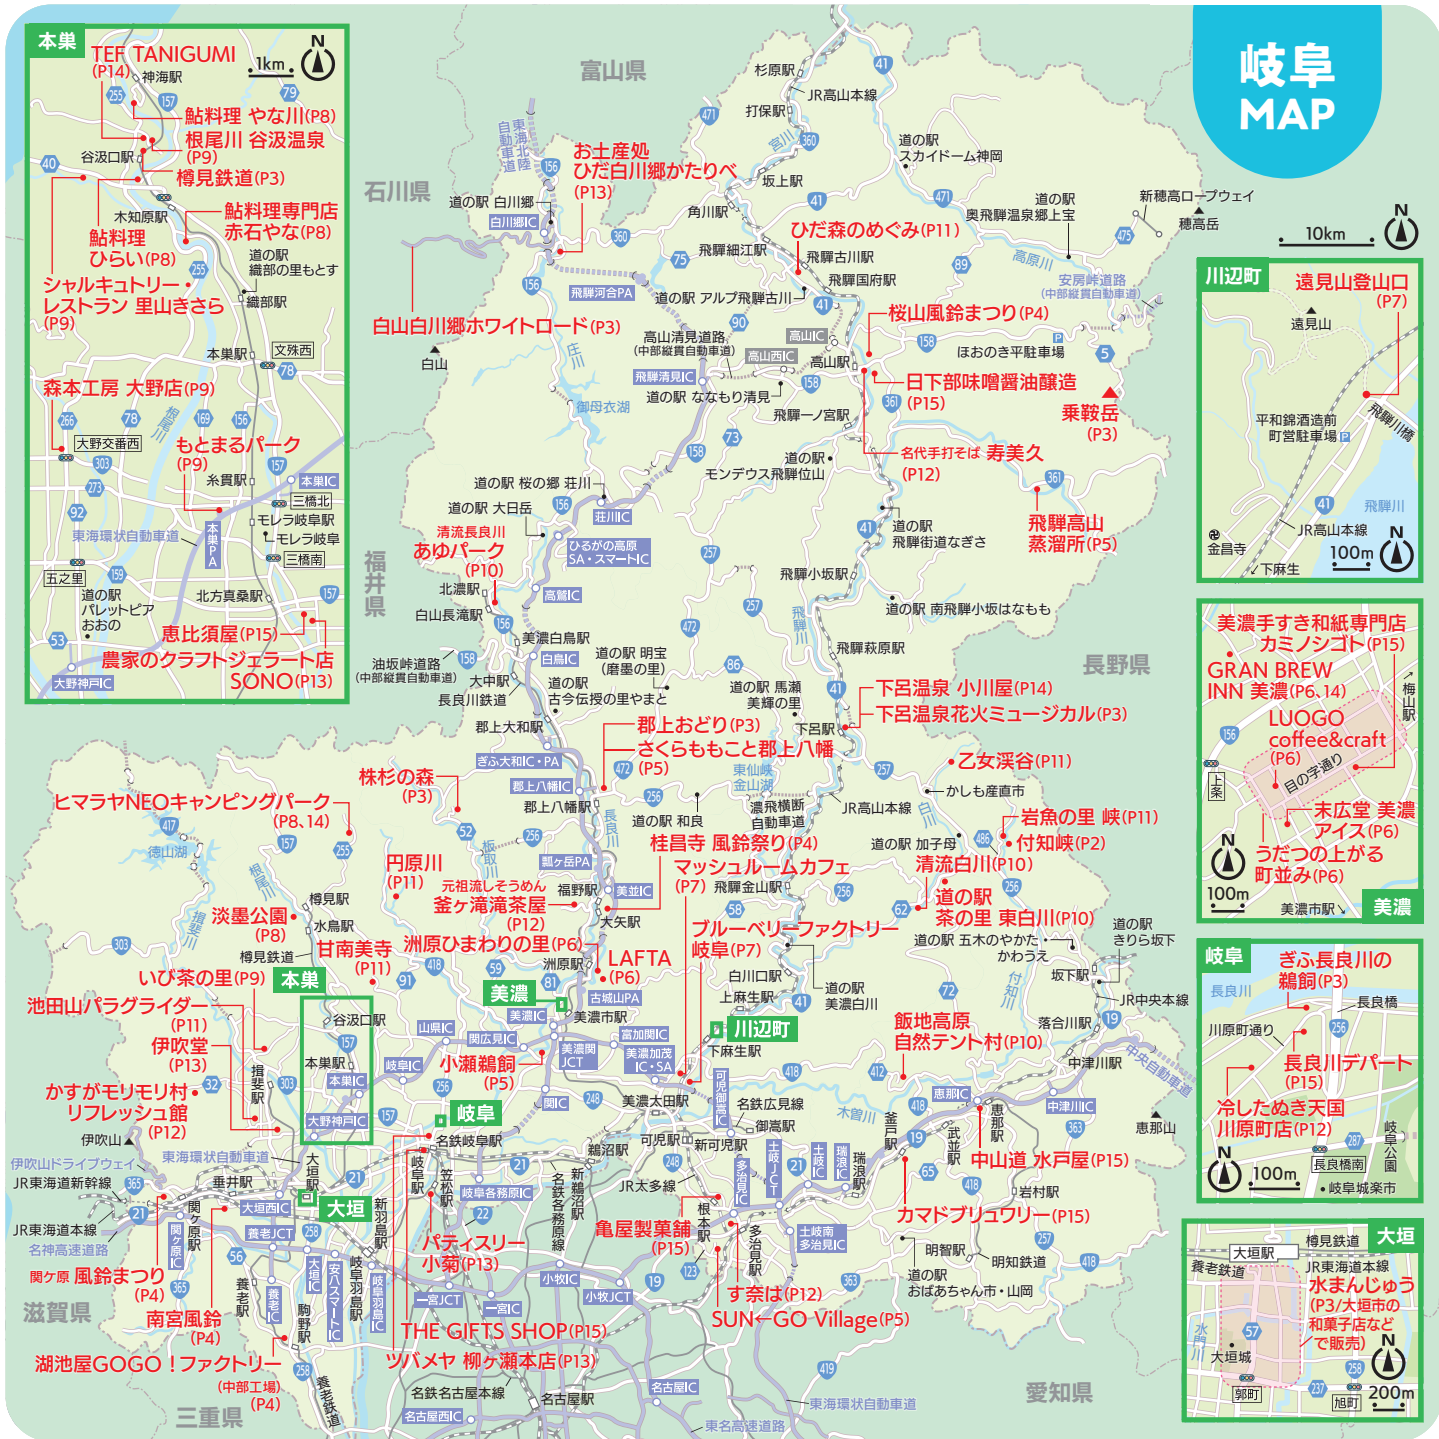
岐阜
MAP

本巣
TEF TANIGUMI (P14)
神海駅
1km
鮎料理 やな川(P8)
根尾川 谷汲温泉 (P9)
谷汲口駅
樽見鉄道(P3)
木知原駅
鮎料理専門店 赤石やな(P8)
鮎料理 ひらい(P8)
道の駅 織部の里もとす
シャルキュトリー・レストラン 里山きさら (P9)
織部駅
本巣駅
文殊西
森本工房 大野店(P9)
大野交番西
もとまるパーク (P9)
糸貫駅
本巣IC
三橋北
モレラ岐阜駅
モレラ岐阜
東海環状自動車道
本巣PA
三橋南
五之里
道の駅 パレットピア おおの
北方真桑駅
恵比須屋(P15)
農家のクラフトジェラート店 SONO(P13)
大野神戸IC

富山県
杉原駅
JR高山本線
打保駅
石川県
自東海北陸道
お土産処 ひだ白川郷かたりべ (P13)
道の駅 白川郷
白川郷IC
坂上駅
道の駅 スカイドーム神岡
角川駅
道の駅 奥飛騨温泉郷上宝
新穂高ロープウェイ
穂高岳
ひだ森のめぐみ(P11)
飛騨細江駅
飛騨古川駅
高原川
安房峠道路 (中部縦貫自動車道)
飛騨国府駅
10km
飛騨河合PA
道の駅 アルプ飛騨古川
白山白川郷ホワイトロード(P3)
桜山風鈴まつり(P4)
白山
高山清見道路 (中部縦貫自動車道)
高山IC
高山西IC
ほおのき平駐車場
高山駅
日下部味噌醤油醸造 (P15)
飛騨清見IC
御母衣湖
道の駅 ななもり清見
乗鞍岳 (P3)
飛騨一ノ宮駅
名代手打そば 寿美久 (P12)
道の駅
モンデウス飛騨位山
道の駅 桜の郷 荘川
荘川IC
道の駅 大日岳
飛騨高山 蒸溜所(P5)
道の駅 飛騨街道なぎさ
清流長良川 あゆパーク (P10)
ひるがの高原 SA・スマートIC
福井県
北濃駅
飛騨小坂駅
高鷲IC
白山長滝駅
道の駅 南飛騨小坂はなもも
美濃白鳥駅
白鳥IC
道の駅 明宝 (磨墨の里)
飛騨萩原駅
長野県
油坂峠道路 (中部縦貫自動車道)
大中駅
道の駅 古今伝授の里やまと
道の駅 馬瀬 美輝の里
下呂温泉 小川屋(P14)
下呂温泉花火ミュージカル(P3)
長良川鉄道
郡上大和駅
郡上おどり(P3)
下呂駅
さくらももこと郡上八幡 (P5)
ぎふ大和IC・PA
株杉の森 (P3)
郡上八幡IC
東仙峡金山湖
乙女渓谷(P11)
郡上八幡駅
かしも産直市
ヒマラヤNEOキャンピングパーク (P8、14)
濃飛横断自動車道
JR高山本線
道の駅 和良
岩魚の里 峡(P11)
徳山湖
桂昌寺 風鈴祭り(P4)
付知峡(P2)
道の駅 加子母
円原川 (P11)
瓢ヶ岳PA
マッシュルームカフェ (P7)
清流白川(P10)
元祖流しそうめん 金ヶ滝滝茶屋 (P12)
福野駅
美並IC
飛騨金山駅
樽見駅
道の駅 茶の里 東白川(P10)
水鳥駅
大矢駅
ブルーベリーファクトリー 岐阜(P7)
淡墨公園 (P8)
道の駅 きりら坂下
道の駅 五木のやかた・かわうえ
甘南美寺 (P11)
洲原ひまわりの里(P6)
LAFTA (P6)
樽見鉄道
洲原駅
白川口駅
坂下駅
道の駅 美濃白川
いび茶の里(P9)
本巣
美濃
古城山PA
上麻生駅
JR中央本線
池田山パラグライダー (P11)
谷汲口駅
美濃IC
美濃市駅
川辺町
落合川駅
飯地高原 自然テント村(P10)
伊吹堂 (P13)
本巣駅
山県IC
関広見IC
富加関IC
小瀬鵜飼 (P5)
美濃関JCT
美濃加茂IC・SA
下麻生駅
中津川駅
本巣IC
揖斐駅
岐阜IC
中央自動車道
かすがモリモリ村・リフレッシュ館 (P12)
可児御嵩IC
大野神戸IC
岐阜
関IC
美濃太田駅
名鉄広見線
恵那IC
中津川IC
伊吹山
名鉄岐阜駅
木曽川
御嵩駅
釜戸駅
恵那駅
恵那山
伊吹山ドライブウェイ
東海環状自動車道
大垣駅
鵜沼駅
可児駅
新可児駅
武並駅
JR東海道新幹線
垂井駅
岐阜羽島駅
笠松駅
岐阜各務原IC
名鉄各務原線
新鵜沼駅
土岐JCT
土岐IC
瑞浪IC
瑞浪駅
中山道 水戸屋(P15)
関ケ原駅
大垣西IC
大垣
JR太多線
根本駅
多治見IC
岩村駅
JR東海道本線
養老JCT
新羽島駅
カマドブリュワリー(P15)
名神高速道路
関ケ原IC
亀屋製菓舗 (P15)
土岐南多治見IC
明智駅
明知鉄道
関ケ原 風鈴まつり (P4)
パティスリー 小菊(P13)
大垣IC
安八スマートIC
岐阜羽島IC
小牧IC
小牧JCT
多治見駅
道の駅 おばあちゃん市・山岡
滋賀県
養老駅
一宮JCT
一宮IC
南宮風鈴 (P4)
養老IC
すずは(P12)
THE GIFTS SHOP(P15)
SUN←GO Village(P5)
駒野駅
湖池屋GOGO!ファクトリー (中部工場) (P4)
ツバメヤ 柳ヶ瀬本店(P13)
名鉄名古屋本線
名古屋IC
名古屋駅
三重県
名古屋西IC
養老鉄道
東名高速道路
東海環状自動車道
愛知県

川辺町
遠見山登山口 (P7)
遠見山
平和錦酒造前 町営駐車場
飛騨川橋
飛騨川
JR高山本線
金昌寺
下麻生
100m

美濃手すき和紙専門店 カミノシゴト(P15)
GRAN BREW INN 美濃(P6、14)
梅山駅
LUOGO coffee&craft (P6)
上条
目の字通り
末広堂 美濃 アイス(P6)
うだつの上がる 町並み(P6)
100m
美濃市駅
美濃

岐阜
ぎふ長良川の 鵜飼(P3)
長良川
長良橋
川原町通り
長良川デパート (P15)
冷したぬき天国 川原町店(P12)
岐阜公園
100m
長良橋南
岐阜城楽市

大垣
樽見鉄道
大垣駅
養老鉄道
JR東海道本線
水まんじゅう (P3/大垣市の 和菓子店などで販売)
水門川
大垣城
郭町
旭町
200m